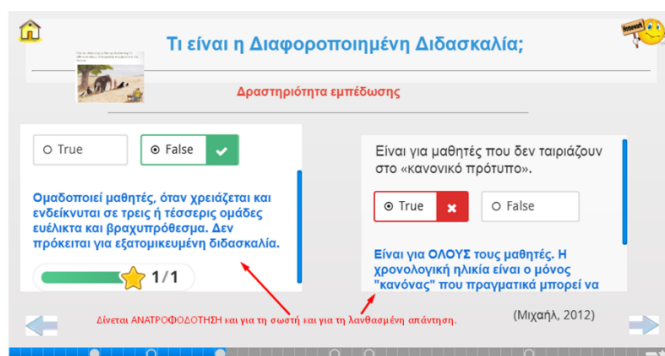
Τι είναι η Διαφοροποιημένη Διδασκαλία;

Δραστηριότητα εμπέδωσης

True

False

Ομαδοποιεί μαθητές, όταν χρειάζεται και ενδείκνυται σε τρεις ή τέσσερις ομάδες ευέλικτα και βραχυπρόθεσμα. Δεν πρόκειται για εξατομικευμένη διδασκαλία.

1/1

Είναι για μαθητές που δεν ταιριάζουν στο «κανονικό πρότυπο».

True

False

Είναι για ΟΛΟΥΣ τους μαθητές. Η χρονολογική ηλικία είναι ο μόνος "κανόνας" που πραγματικά μπορεί να

Δίνεται ΑΝΑΤΡΟΦΟΔΟΤΗΣΗ και για τη σωστή και για τη λανθασμένη απάντηση.

(Μιχαήλ, 2012)